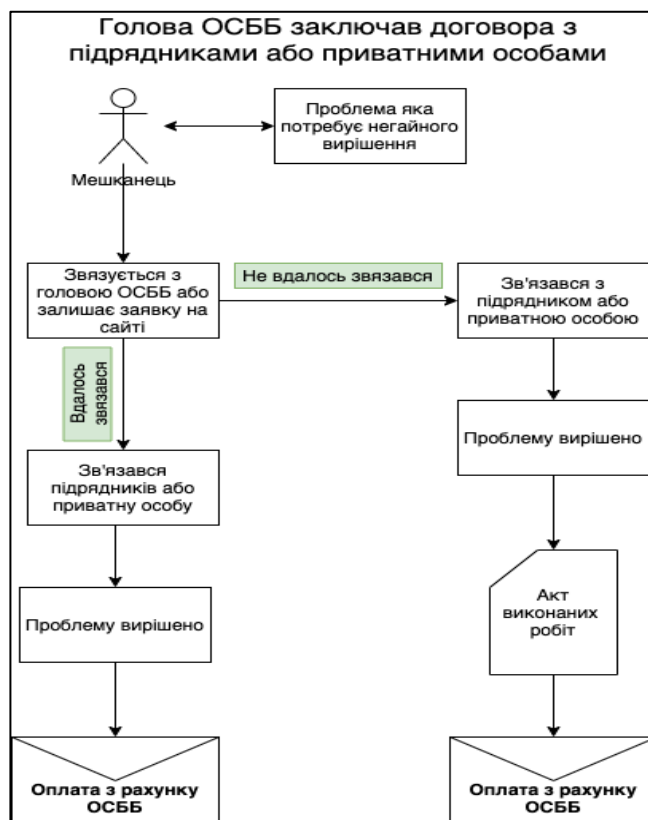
Голова ОСББ заключав договора з підрядниками або приватними особами

Мешканець

Проблема яка потребує негайного вирішення

Звязується з головою ОСББ або залишає заявку на сайті

Не вдалось звязався

Зв'язався з підрядником або приватною особою

Вдалось звязався

Зв'язався підрядників або приватну особу

Проблему вирішено

Проблему вирішено

Акт виконаних робіт

Оплата з рахунку ОСББ

Оплата з рахунку ОСББ